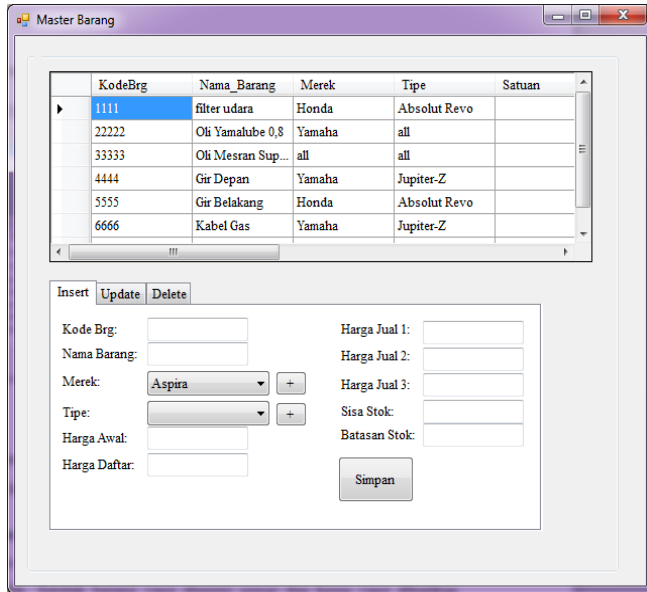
Master Barang

| | KodeBrg | Nama_Barang | Merek | Tipe | Satuan |
|---|---|---|---|---|---|
| ▶ | 1111 | filter udara | Honda | Absolut Revo | |
| | 22222 | Oli Yamalube 0,8 | Yamaha | all | |
| | 33333 | Oli Mesran Sup... | all | all | |
| | 4444 | Gir Depan | Yamaha | Jupiter-Z | |
| | 5555 | Gir Belakang | Honda | Absolut Revo | |
| | 6666 | Kabel Gas | Yamaha | Jupiter-Z | |

Insert Update Delete

Kode Brg:
Nama Barang:
Merek: Aspira +
Tipe: +
Harga Awal:
Harga Daftar:
Harga Jual 1:
Harga Jual 2:
Harga Jual 3:
Sisa Stok:
Batasan Stok:
Simpan